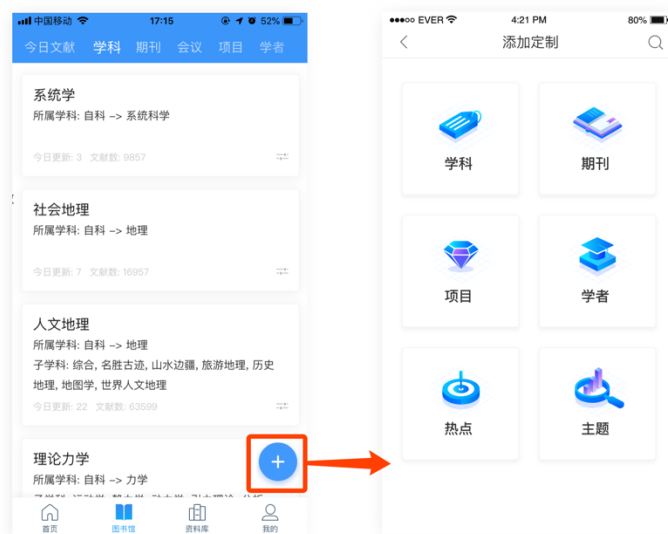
中国移动 17:15 52%

今日文献 学科 期刊 会议 项目 学者

系统学
所属学科: 自科 –> 系统科学
今日更新: 3 文献数: 9857

社会地理
所属学科: 自科 –> 地理
今日更新: 7 文献数: 16957

人文地理
所属学科: 自科 –> 地理
子学科: 综合, 名胜古迹, 山水边疆, 旅游地理, 历史地理, 地图学, 世界人文地理
今日更新: 22 文献数: 63599

理论力学
所属学科: 自科 –> 力学
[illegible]

+

首页 图书馆 资料库 我的

EVER 4:21 PM 80%

添加定制

学科
期刊
项目
学者
热点
主题